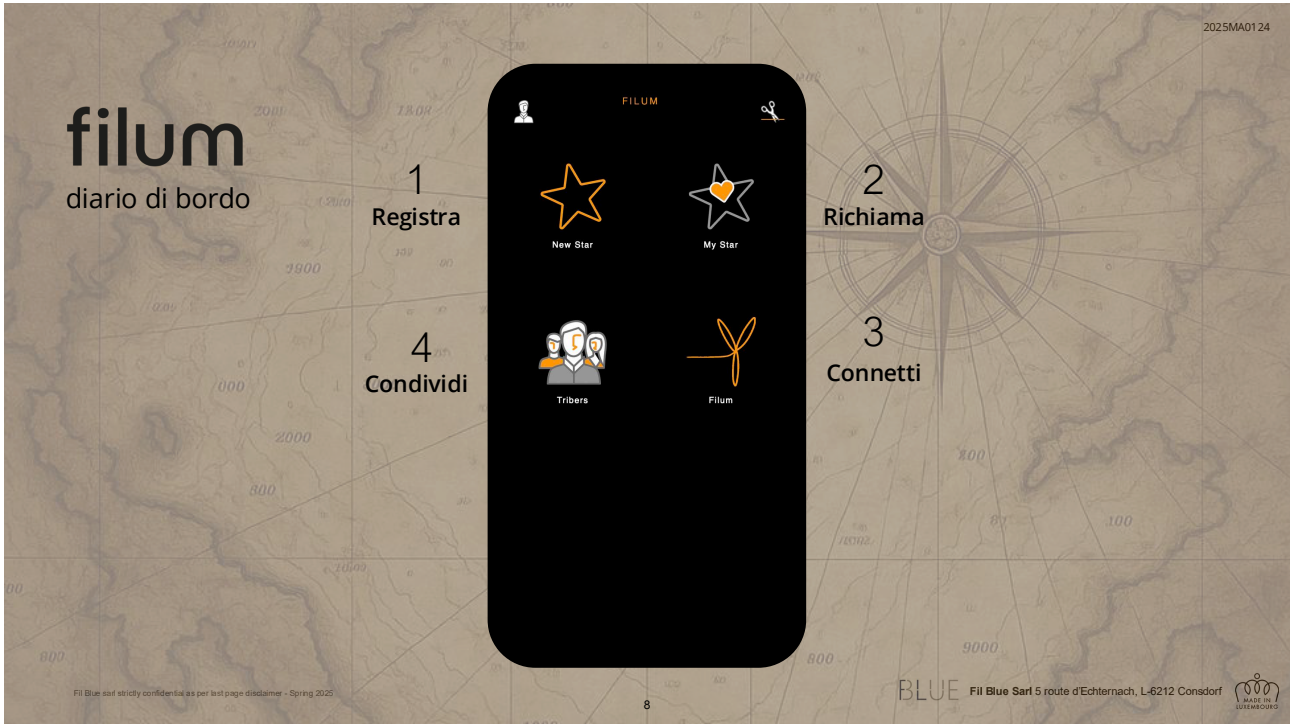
2025MA0124

filum
diario di bordo

1
Registra

2
Richiama

4
Condividi

3
Connetti

FILUM

New Star

My Star

Tribers

Filum

Fil Blue sarl strictly confidential as per last page disclaimer - Spring 2025

8

BLUE Fil Blue Sarl 5 route d'Echternach, L-6212 Consdorf

MADE IN LUXEMBOURG